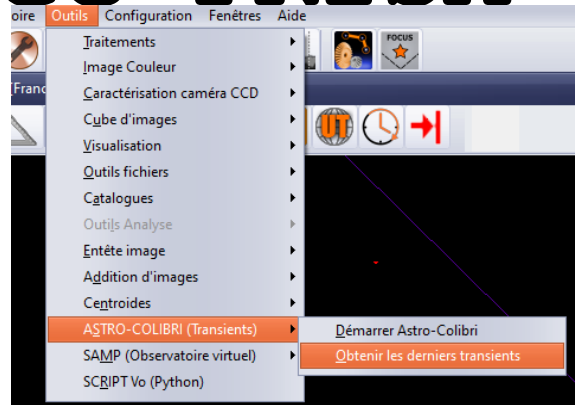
oire Outils Configuration Fenêtres Aide

FOCUS

[Franc

UT

Traitements
Image Couleur
Caractérisation caméra CCD
Cube d'images
Visualisation
Outils fichiers
Catalogues
Outils Analyse
Entête image
Addition d'images
Centroides
ASTRO-COLIBRI (Transients)
SAMP (Observatoire virtuel)
SCRIPT Vo (Python)

Démarrer Astro-Colibri
Obtenir les derniers transients